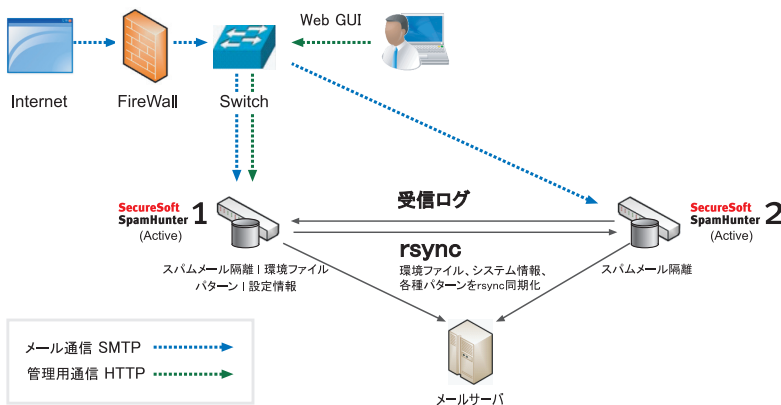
Web GUI

Internet

FireWall

Switch

SecureSoft SpamHunter 1 (Active)

受信ログ

rsync

環境ファイル、システム情報、各種パターンをrsync同期化

SecureSoft SpamHunter 2 (Active)

スパムメール隔離 | 環境ファイル パターン | 設定情報

スパムメール隔離

メール通信 SMTP

管理用通信 HTTP

メールサーバ